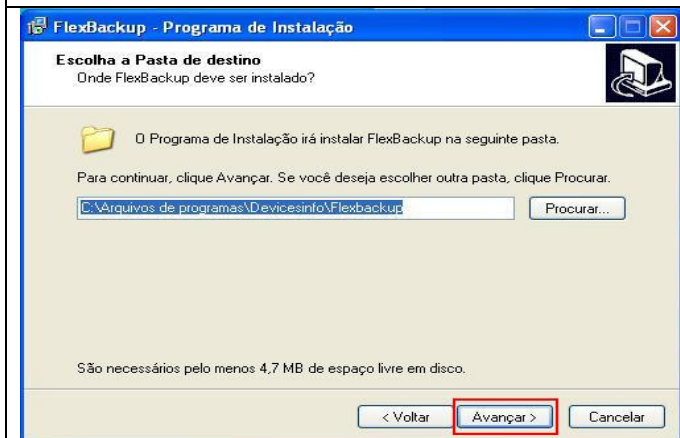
FlexBackup - Programa de Instalação

Escolha a Pasta de destino
Onde FlexBackup deve ser instalado?

O Programa de Instalação irá instalar FlexBackup na seguinte pasta.

Para continuar, clique Avançar. Se você deseja escolher outra pasta, clique Procurar.

C:\Arquivos de programas\Devicesinfo\Flexbackup

Procurar...

São necessários pelo menos 4,7 MB de espaço livre em disco.

< Voltar

Avançar >

Cancelar